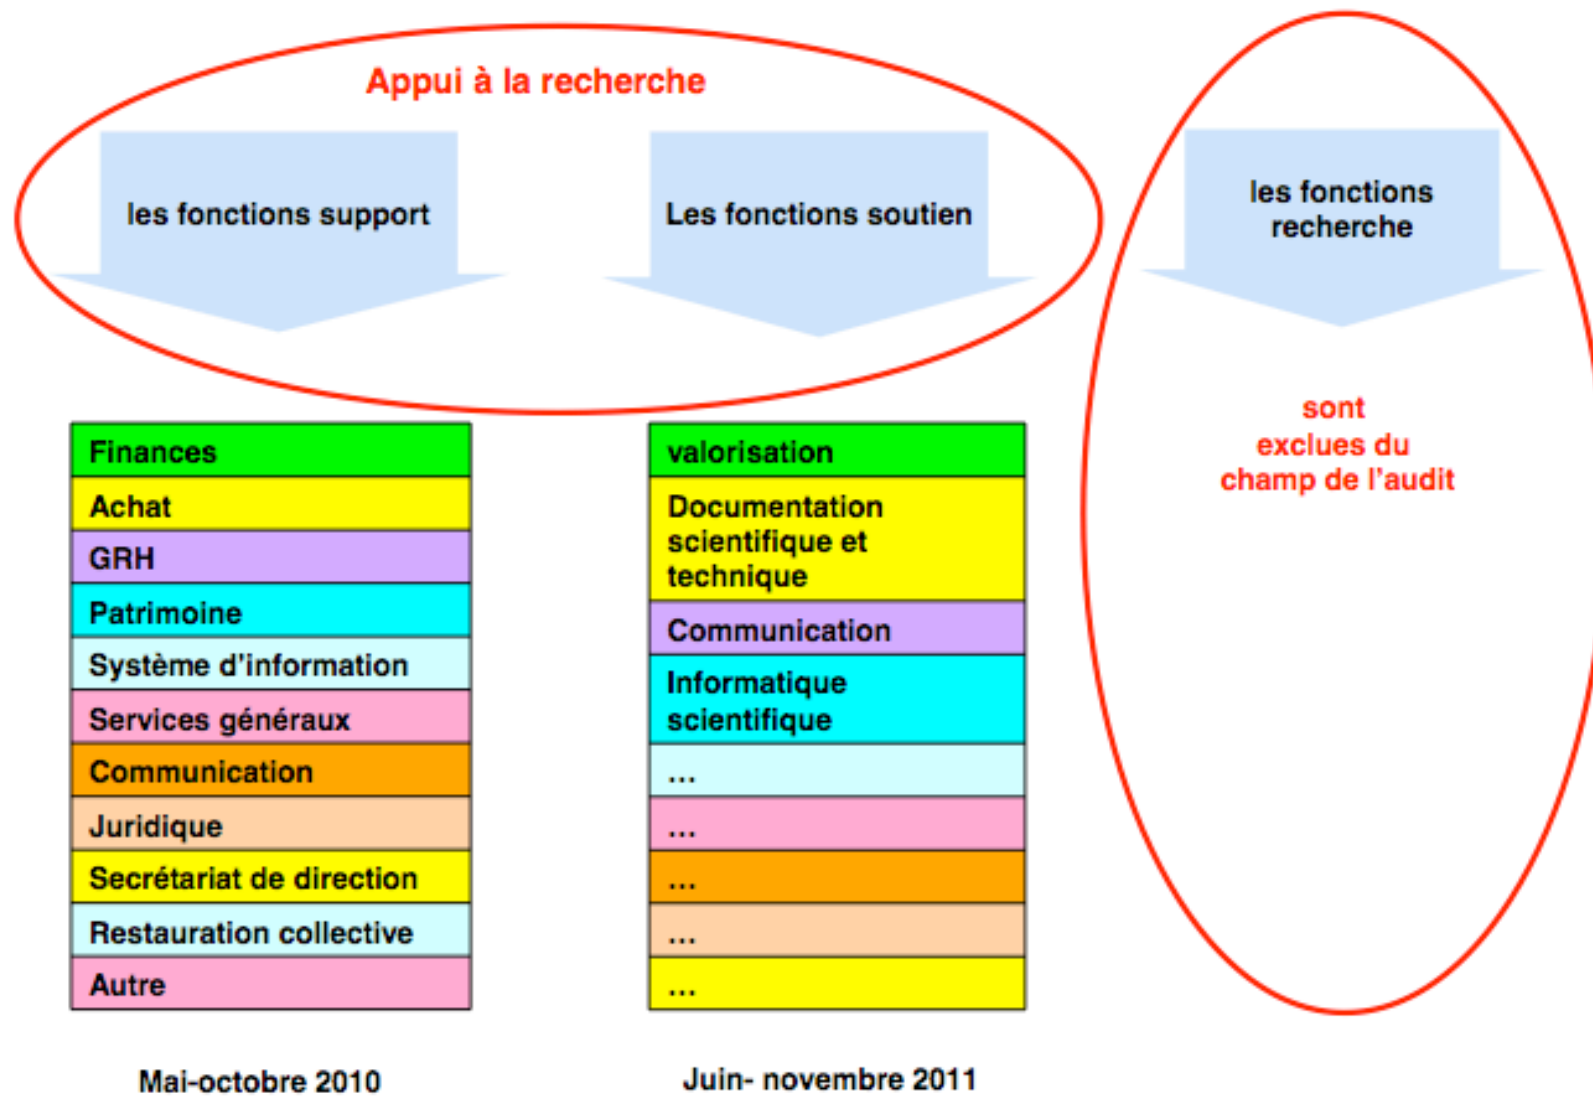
Appui à la recherche

les fonctions support

Les fonctions soutien

les fonctions recherche

sont exclues du champ de l'audit

| Finances |
|---|
| Achat |
| GRH |
| Patrimoine |
| Système d'information |
| Services généraux |
| Communication |
| Juridique |
| Secrétariat de direction |
| Restauration collective |
| Autre |

| valorisation |
|---|
| Documentation scientifique et technique |
| Communication |
| Informatique scientifique |
| ... |
| ... |
| ... |
| ... |
| ... |

Mai-octobre 2010

Juin- novembre 2011